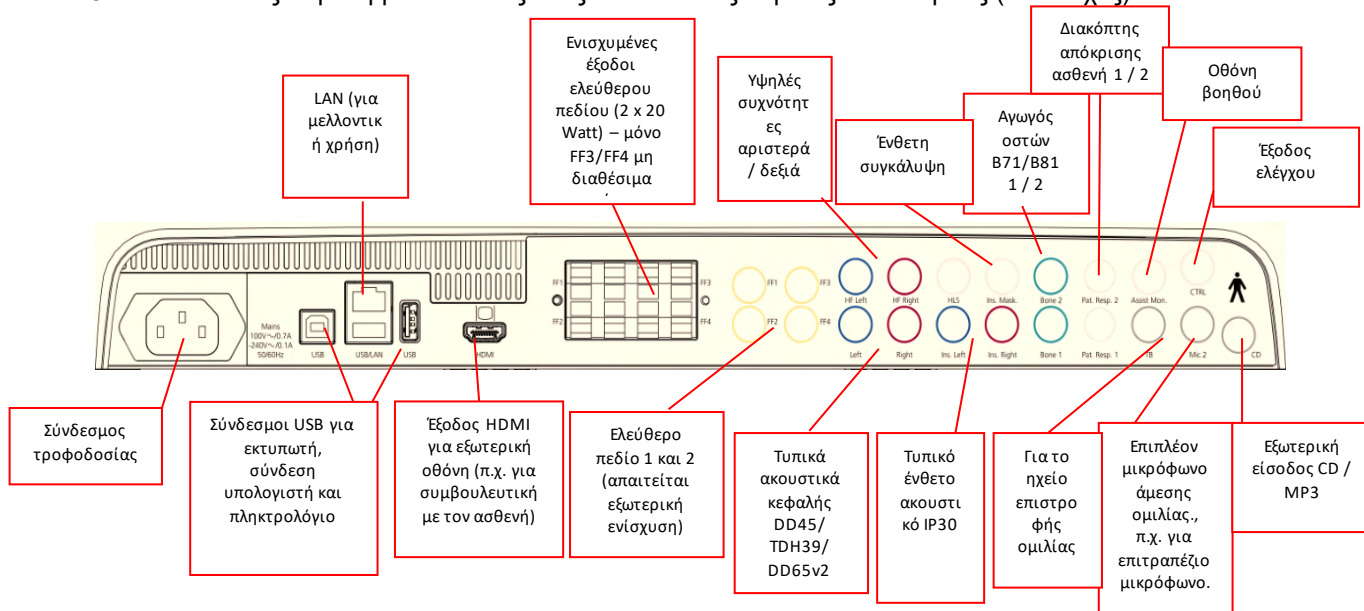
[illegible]

Ενισχυμένες έξοδοι ελεύθερου πεδίου (2 x 20 Watt) – μόνο FF3/FF4 μη διαθέσιμα

LAN (για μελλοντική χρήση)

Υψηλές συχνότητες αριστερά / δεξιά

Ένθετη συγκάλυψη

Αγωγός οστών B71/B81 1 / 2

Διακόπτης απόκρισης ασθενή 1 / 2

Οθόνη βοηθού

Έξοδος ελέγχου

Mains 100V~/0.7A -240V~/0.1A 50/60Hz

USB

USB/LAN

USB

HDMI

FF1

FF3

FF2

FF4

HF Left

HF Right

HLS

Ins. Mask.

Bone 2

Pat. Resp. 2

Assist Mon.

CTRL

Left

Right

Ins. Left

Ins. Right

Bone 1

Pat. Resp. 1

TB

Mic.2

CD

Σύνδεσμος τροφοδοσίας

Σύνδεσμοι USB για εκτυπωτή, σύνδεση υπολογιστή και πληκτρολόγιο

Έξοδος HDMI για εξωτερική οθόνη (π.χ. για συμβουλευτική με τον ασθενή)

Ελεύθερο πεδίο 1 και 2 (απαιτείται εξωτερική ενίσχυση)

Τυπικά ακουστικά κεφαλής DD45/ TDH39/ DD65v2

Τυπικό ένθετο ακουστικό IP30

Για το ηχείο επιστροφής ομιλίας

Επιπλέον μικρόφωνο άμεσης ομιλίας., π.χ. για επιτραπέζιο μικρόφωνο.

Εξωτερική είσοδος CD / MP3